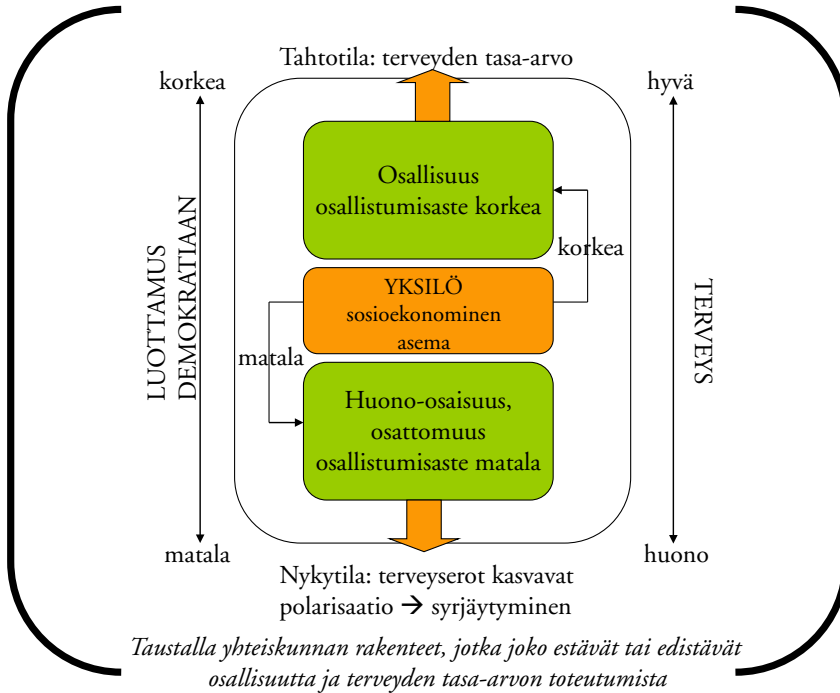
Tahtotila: terveyden tasa-arvo

korkea

hyvä

LUOTTAMUS DEMOKRATIAAN

Osallisuus osallistumisaste korkea

korkea

YKSILÖ sosioekonominen asema

matala

Huono-osaisuus, osattomuus osallistumisaste matala

TERVEYS

matala

huono

Nykytila: terveyserot kasvavat
polarisaatio → syrjäytyminen

Taustalla yhteiskunnan rakenteet, jotka joko estävät tai edistävät osallisuutta ja terveyden tasa-arvon toteutumista